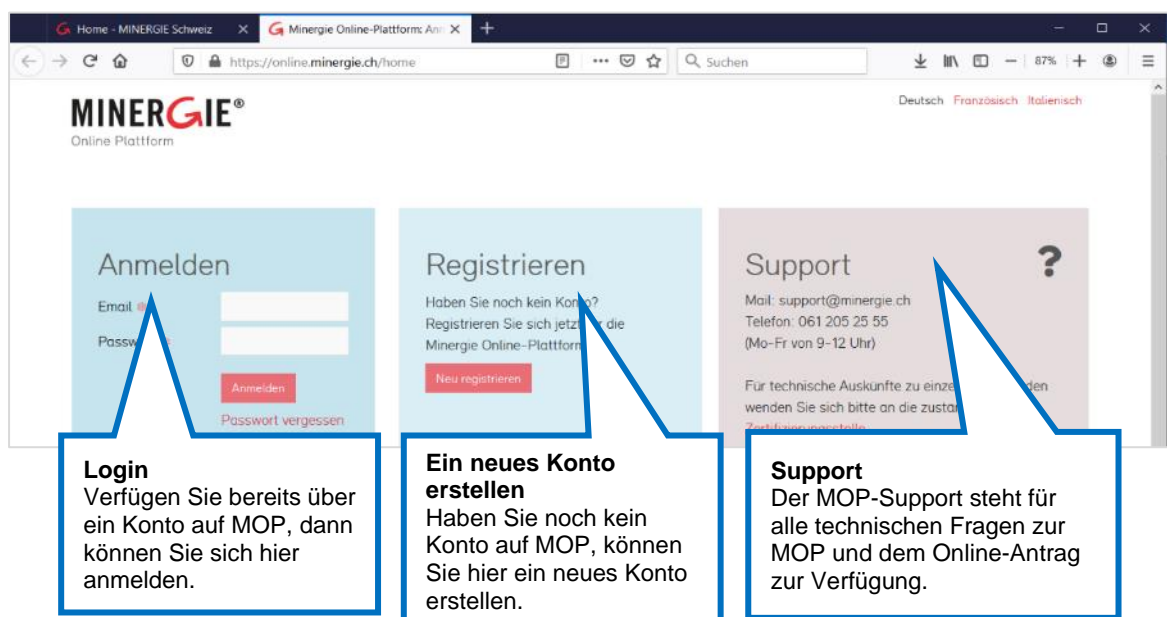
Home - MINERGIE Schweiz ✕ Minergie Online-Plattform: An ✕ +

https://online.minergie.ch/home

Suchen

87%

MINERGIE®
Online Plattform

Deutsch Französisch Italienisch

Anmelden

Email

Passw

Anmelden

Passwort vergessen

Registrieren

Haben Sie noch kein Konto? Registrieren Sie sich jetzt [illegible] die Minergie Online-Plattform

Neu registrieren

Support ?

Mail: support@minergie.ch
Telefon: 061 205 25 55
(Mo-Fr von 9-12 Uhr)

Für technische Auskünfte zu einze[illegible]den wenden Sie sich bitte an die zustän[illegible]

Zertifizierungsstelle

**Login**
Verfügen Sie bereits über ein Konto auf MOP, dann können Sie sich hier anmelden.

**Ein neues Konto erstellen**
Haben Sie noch kein Konto auf MOP, können Sie hier ein neues Konto erstellen.

**Support**
Der MOP-Support steht für alle technischen Fragen zur MOP und dem Online-Antrag zur Verfügung.